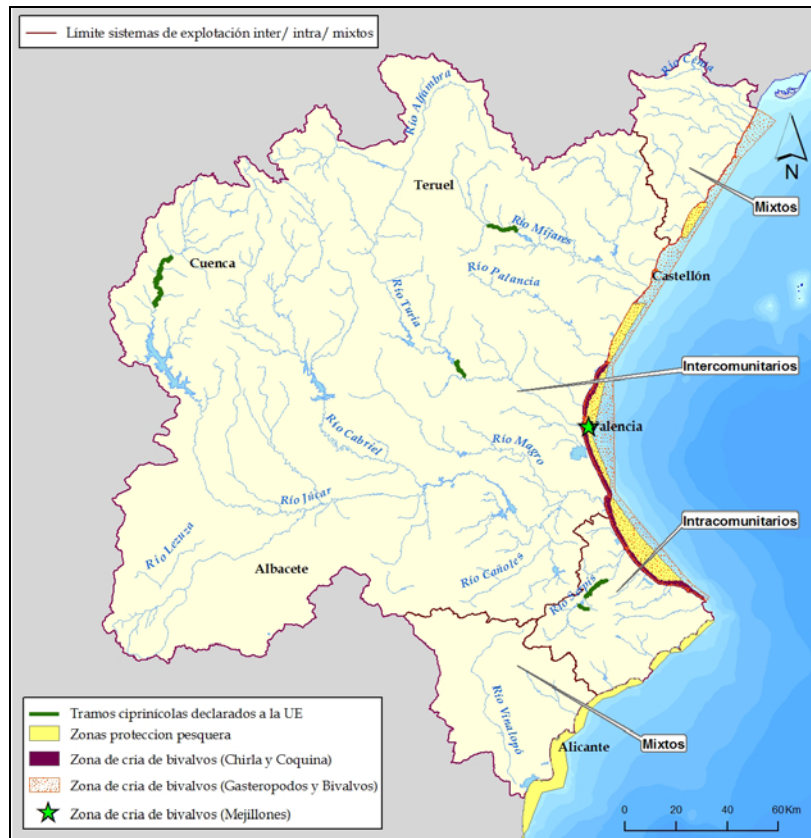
Límite sistemas de explotación inter/ intra/ mixtos

Río Cenia
N
Río Alhambra
Teruel
Mixtos
Río Mijares
Cuenca
Río Palancia
Castellón
Río Turia
Intercomunitarios
Valencia
Río Cabriel
Río Magro
Río Júcar
Intracomunitarios
Río Lezuza
Albacete
Río Cañoles
Río Serpis
Río Vinalopó
Mixtos
Alicante

Tramos ciprinícolas declarados a la UE
Zonas proteccion pesquera
Zona de cria de bivalvos (Chirla y Coquina)
Zona de cria de bivalvos (Gasteropodos y Bivalvos)
Zona de cria de bivalvos (Mejillones)

0 20 40 60 Km